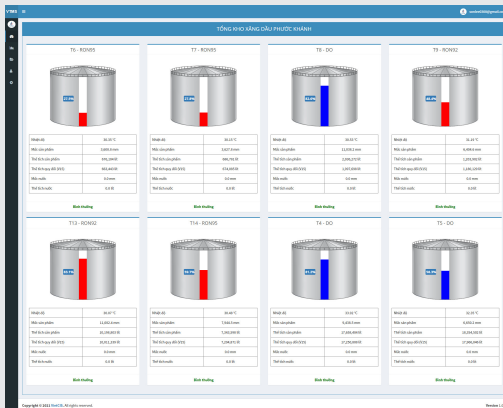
VTMS

TỔNG KHO XĂNG DẦU PHƯỚC KHÁNH

T6 - RON95

Nhiệt độ | 30.30 °C
Mức sản phẩm | 1,868.9 mm
Thể tích sản phẩm | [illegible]
Thể tích quy đổi (V15) | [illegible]
Mức nước | 0.0 mm
Thể tích nước | 0.0 lít

Bình thường

T7 - RON95

Nhiệt độ | 30.20 °C
Mức sản phẩm | 1,827.0 mm
Thể tích sản phẩm | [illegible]
Thể tích quy đổi (V15) | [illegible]
Mức nước | 0.0 mm
Thể tích nước | 0.0 lít

Bình thường

T8 - DO

Nhiệt độ | 30.50 °C
Mức sản phẩm | 11,006.2 mm
Thể tích sản phẩm | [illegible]
Thể tích quy đổi (V15) | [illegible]
Mức nước | 0.0 mm
Thể tích nước | 0.0 lít

Bình thường

T9 - RON92

Nhiệt độ | 31.10 °C
Mức sản phẩm | 6,009.6 mm
Thể tích sản phẩm | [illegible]
Thể tích quy đổi (V15) | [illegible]
Mức nước | 0.0 mm
Thể tích nước | 0.0 lít

Bình thường

T13 - RON92

Nhiệt độ | 30.67 °C
Mức sản phẩm | 11,024.4 mm
Thể tích sản phẩm | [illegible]
Thể tích quy đổi (V15) | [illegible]
Mức nước | 0.0 mm
Thể tích nước | 0.0 lít

Bình thường

T14 - RON95

Nhiệt độ | 30.40 °C
Mức sản phẩm | 7,564.9 mm
Thể tích sản phẩm | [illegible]
Thể tích quy đổi (V15) | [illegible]
Mức nước | 0.0 mm
Thể tích nước | 0.0 lít

Bình thường

T4 - DO

Nhiệt độ | 31.50 °C
Mức sản phẩm | 9,408.9 mm
Thể tích sản phẩm | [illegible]
Thể tích quy đổi (V15) | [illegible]
Mức nước | 0.0 mm
Thể tích nước | 0.0 lít

Bình thường

T5 - DO

Nhiệt độ | 31.70 °C
Mức sản phẩm | 9,939.4 mm
Thể tích sản phẩm | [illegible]
Thể tích quy đổi (V15) | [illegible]
Mức nước | 0.0 mm
Thể tích nước | 0.0 lít

Bình thường

Copyright © 2022 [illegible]. All rights reserved.

Version 1.0